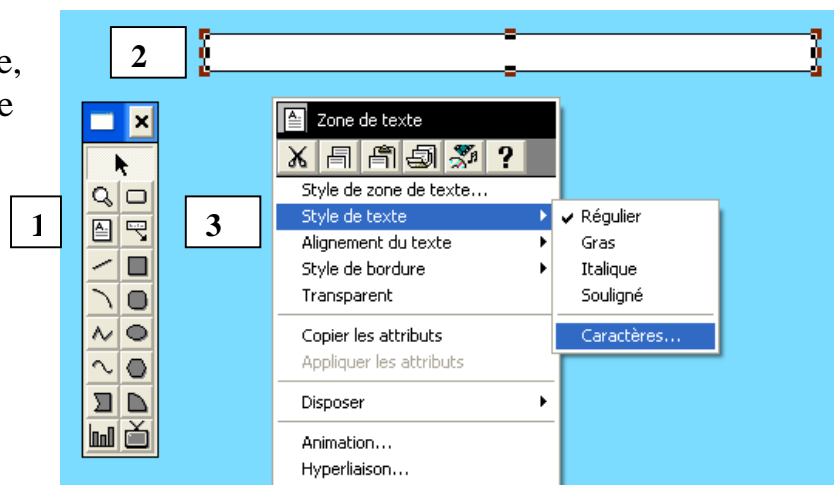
e,
e

2

1

3

Zone de texte

?

Style de zone de texte...
Style de texte
Alignement du texte
Style de bordure
Transparent
Copier les attributs
Appliquer les attributs
Disposer
Animation...
Hyperliaison...

✔ Régulier
Gras
Italique
Souligné
Caractères...